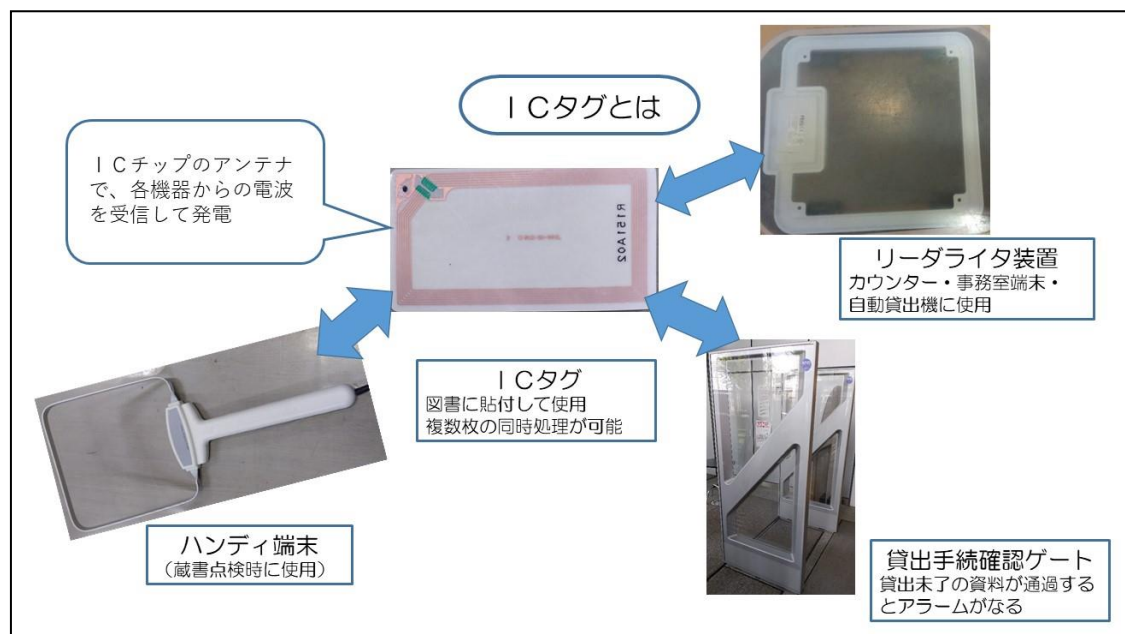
ＩＣタグとは

ＩＣチップのアンテナで、各機器からの電波を受信して発電

R151A02

リーダライタ装置
カウンター・事務室端末・自動貸出機に使用

ＩＣタグ
図書に貼付して使用
複数枚の同時処理が可能

ハンディ端末
（蔵書点検時に使用）

貸出手続確認ゲート
貸出未了の資料が通過するとアラームがなる